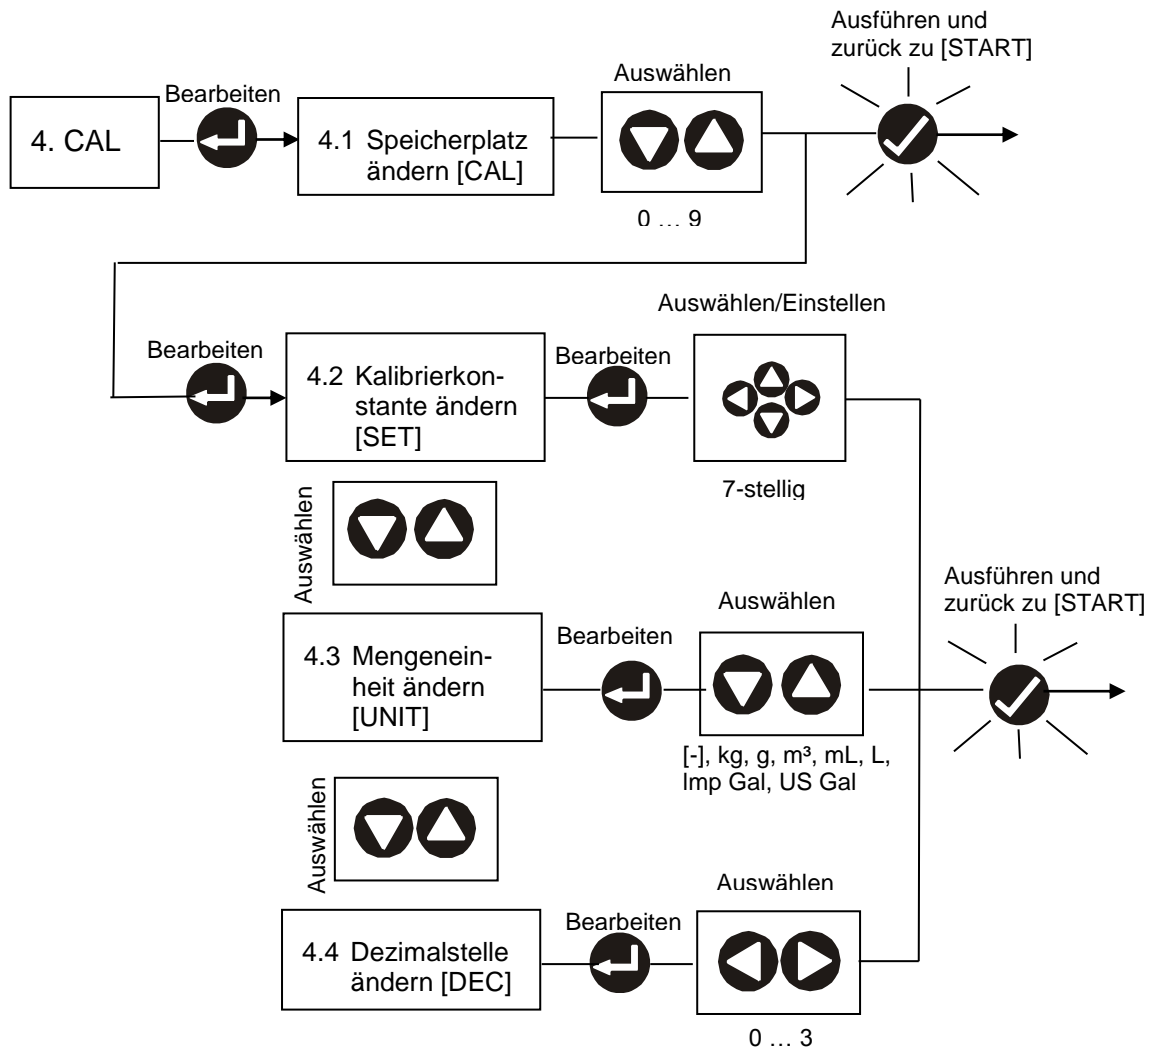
Ausführen und zurück zu [START]

4. CAL

Bearbeiten

4.1 Speicherplatz ändern [CAL]

Auswählen

0 … 9

Auswählen/Einstellen

Bearbeiten

4.2 Kalibrierkonstante ändern [SET]

Bearbeiten

7-stellig

Auswählen

Ausführen und zurück zu [START]

Auswählen

4.3 Mengeneinheit ändern [UNIT]

Bearbeiten

[-], kg, g, m³, mL, L, Imp Gal, US Gal

Auswählen

Auswählen

4.4 Dezimalstelle ändern [DEC]

Bearbeiten

0 … 3